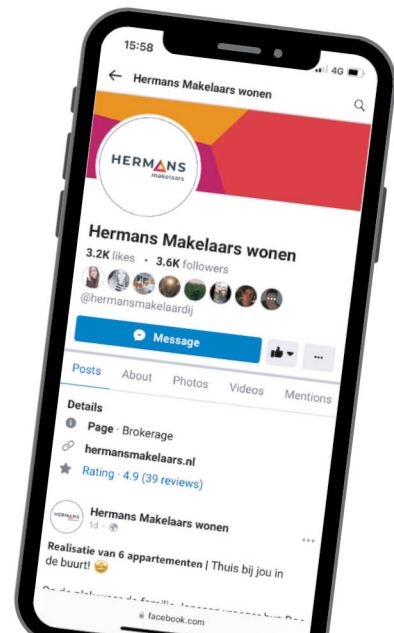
15:58

4G

Hermans Makelaars wonen

HERMANS
makelaars

Hermans Makelaars wonen

3.2K likes · 3.6K followers

@hermansmakelaardij

Message

Posts About Photos Videos Mentions

Details

Page · Brokerage

hermansmakelaars.nl

Rating · 4.9 (39 reviews)

HERMANS

Hermans Makelaars wonen

1d ·

Realisatie van 6 appartementen | Thuis bij jou in de buurt! 🤩

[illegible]

facebook.com